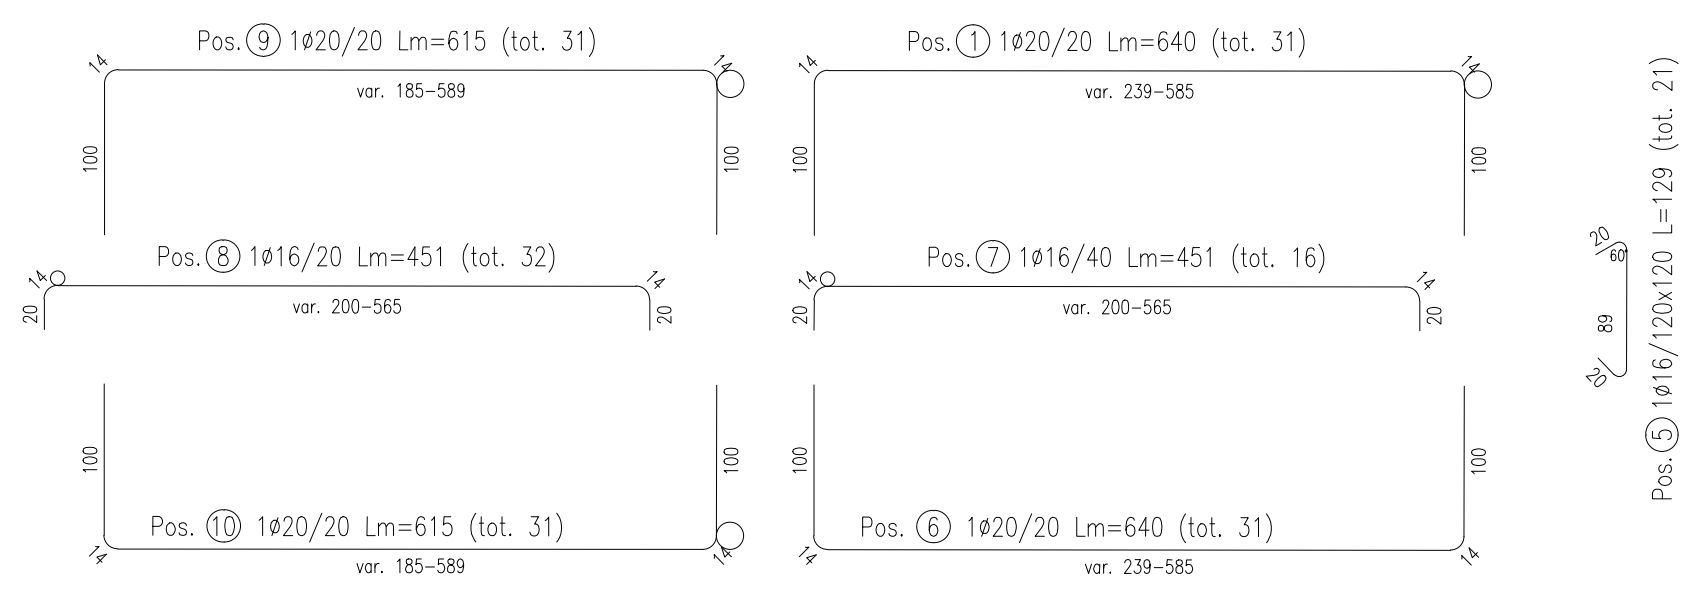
Pos. 9 1ø20/20 Lm=615 (tot. 31)
14
14
var. 185–589
100
100

Pos. 1 1ø20/20 Lm=640 (tot. 31)
14
14
var. 239–585
100
100

Pos. 8 1ø16/20 Lm=451 (tot. 32)
14
14
var. 200–565
20
20

Pos. 7 1ø16/40 Lm=451 (tot. 16)
14
14
var. 200–565
20
20

100
100
Pos. 10 1ø20/20 Lm=615 (tot. 31)
14
14
var. 185–589

100
100
Pos. 6 1ø20/20 Lm=640 (tot. 31)
14
14
var. 239–585

20
60
89
20
Pos. 5 1ø16/120x120 L=129 (tot. 21)